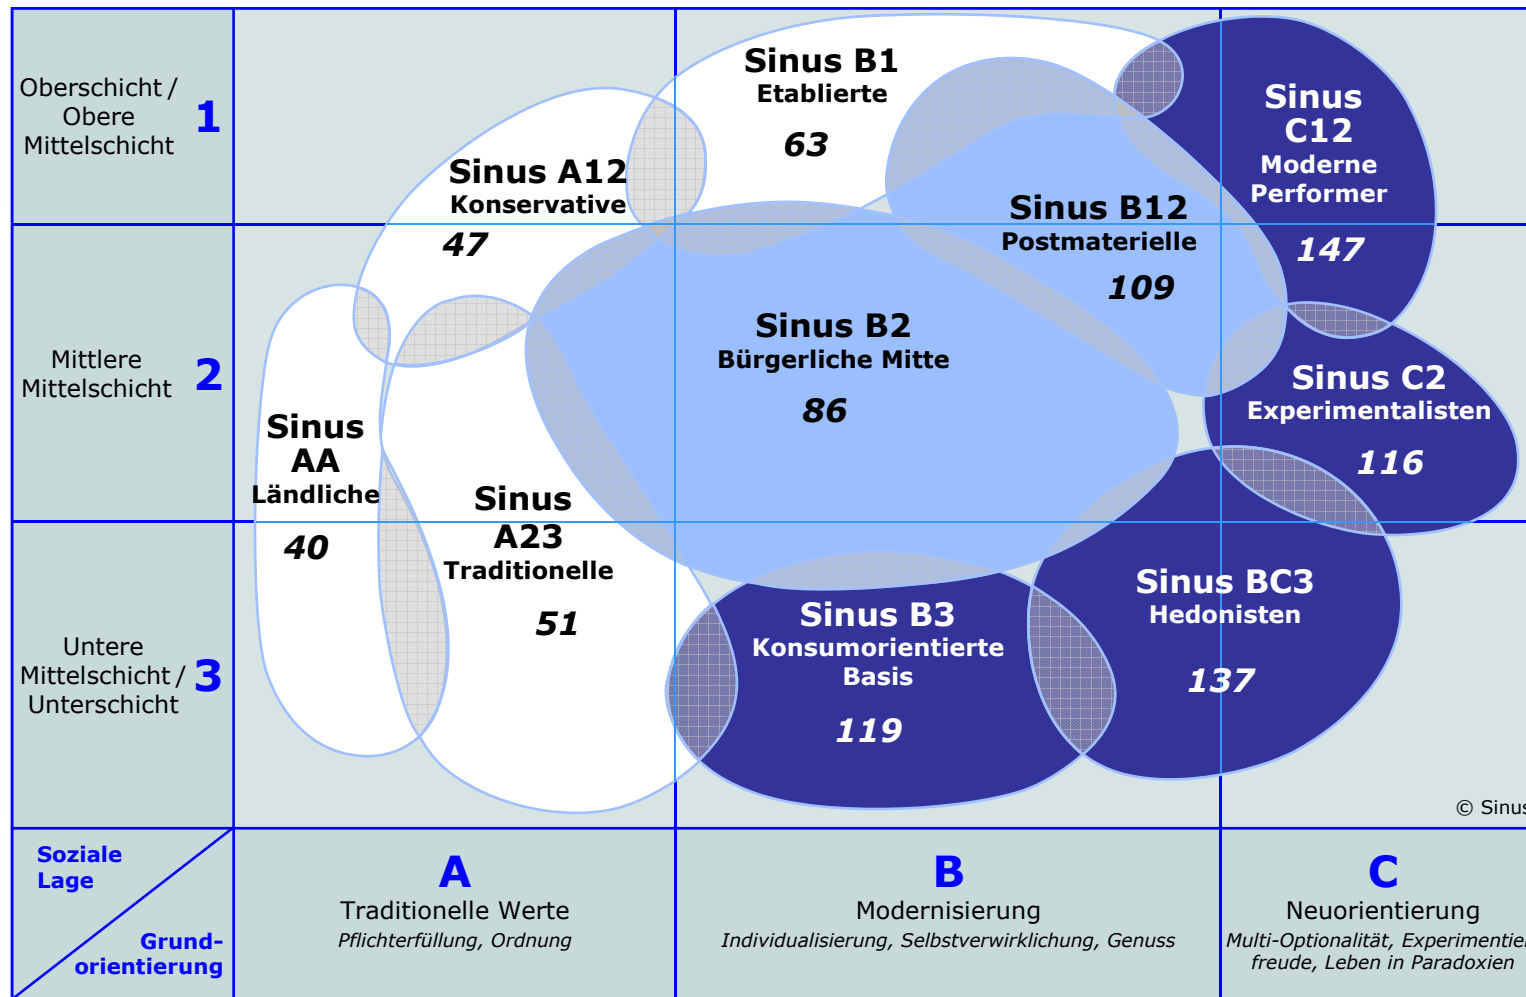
Oberschicht / Obere Mittelschicht 1

Mittlere Mittelschicht 2

Untere Mittelschicht / Unterschicht 3

Sinus B1
Etablierte
63

Sinus C12
Moderne Performer
147

Sinus A12
Konservative
47

Sinus B12
Postmaterielle
109

Sinus B2
Bürgerliche Mitte
86

Sinus C2
Experimentalisten
116

Sinus AA
Ländliche
40

Sinus A23
Traditionelle
51

Sinus BC3
Hedonisten
137

Sinus B3
Konsumorientierte Basis
119

© Sinus

Soziale Lage

Grund-orientierung

A
Traditionelle Werte
Pflichterfüllung, Ordnung

B
Modernisierung
Individualisierung, Selbstverwirklichung, Genuss

C
Neuorientierung
Multi-Optionalität, Experimentier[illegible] freude, Leben in Paradoxien